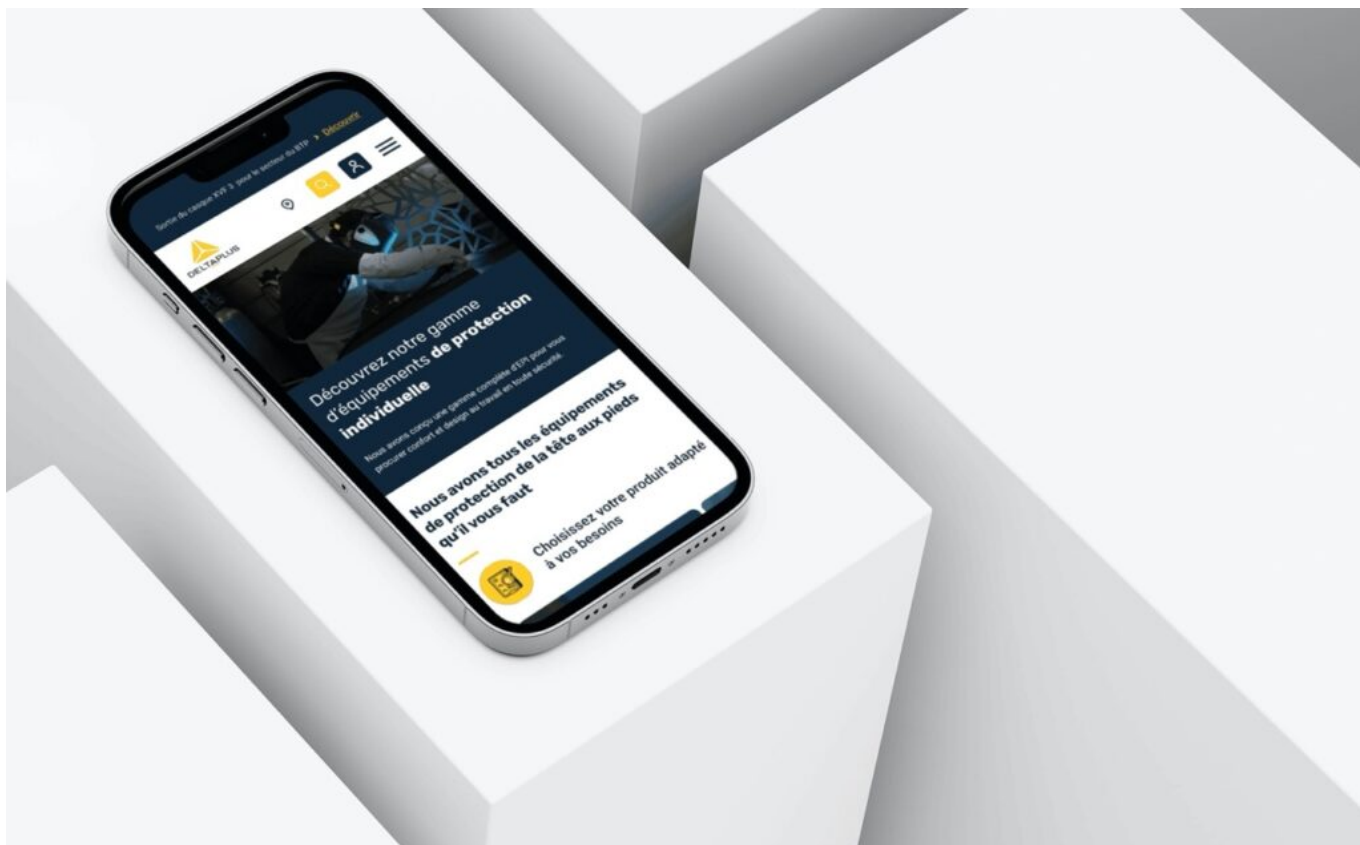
Sortie du casque XVF 3 pour le secteur du BTP > Découvrir

DELTAPLUS

Découvrez notre gamme d'équipements de protection individuelle

Nous avons conçu une gamme complète d'EPI pour vous procurer confort et design au travail en toute sécurité.

Nous avons tous les équipements de protection de la tête aux pieds qu'il vous faut

Choisissez votre produit adapté à vos besoins